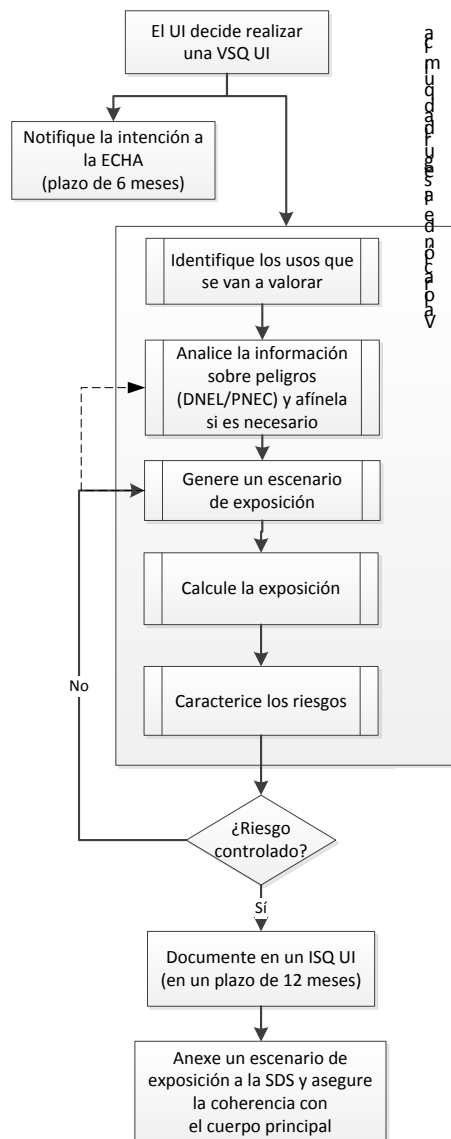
El UI decide realizar una VSQ UI

Notifique la intención a la ECHA (plazo de 6 meses)

Valoración para el usuario intermedio

Identifique los usos que se van a valorar

Analice la información sobre peligros (DNEL/PNEC) y afínela si es necesario

Genere un escenario de exposición

Calcule la exposición

Caracterice los riesgos

No

¿Riesgo controlado?

Sí

Documente en un ISQ UI (en un plazo de 12 meses)

Anexe un escenario de exposición a la SDS y asegure la coherencia con el cuerpo principal